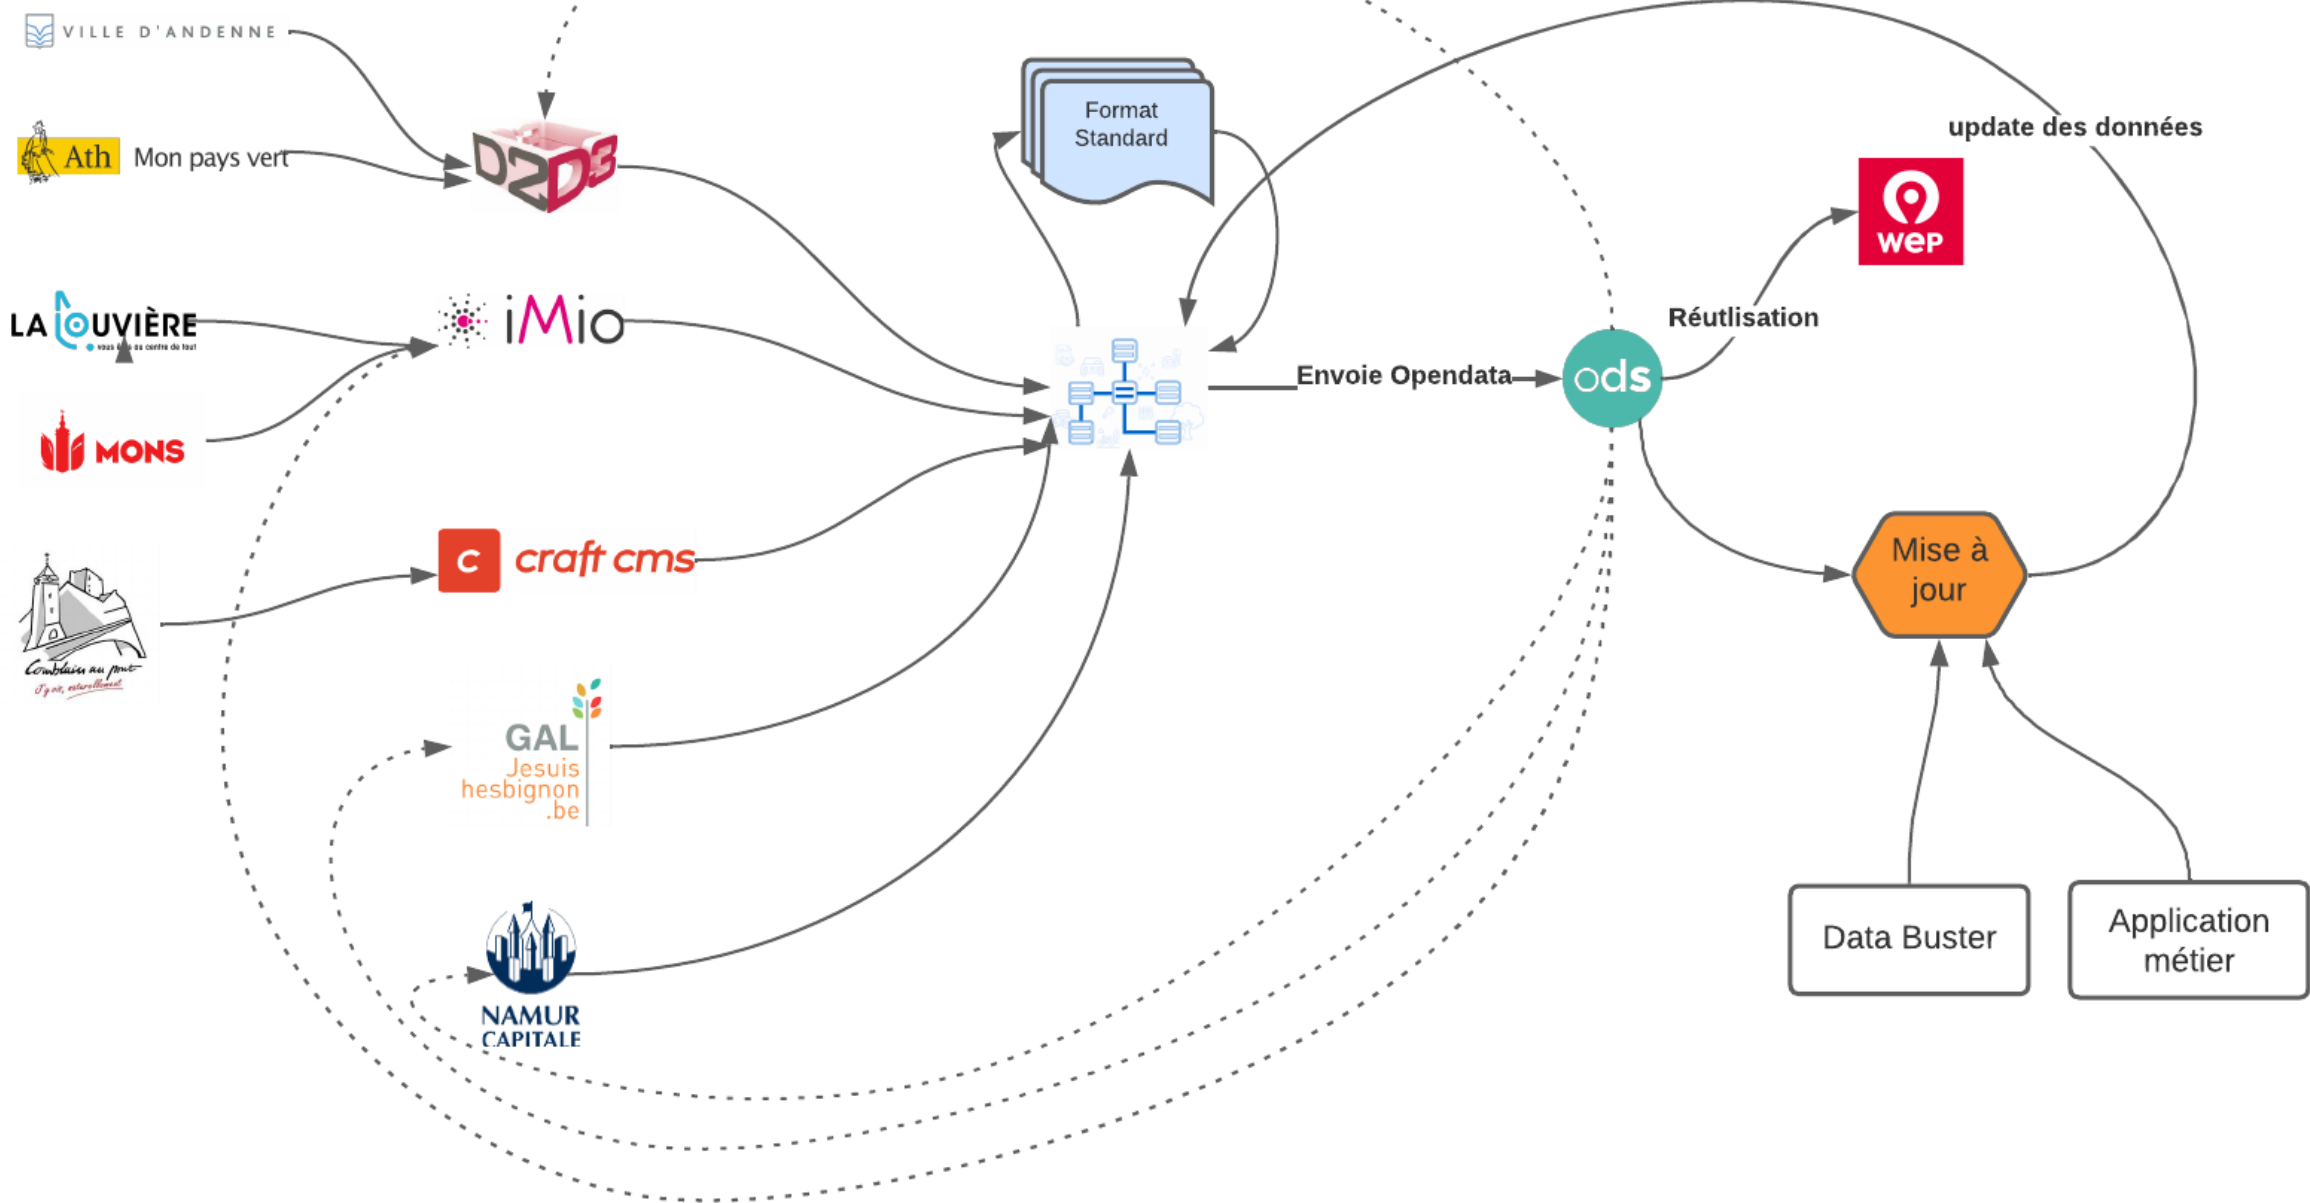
VILLE D'ANDENNE

Ath Mon pays vert

D2D3

Format Standard

update des données

wep

LA LOUVIÈRE

iMio

Réutlisation

Envoie Opendata

ods

MONS

craft cms

Mise à jour

Comblain au pont

GAL Jesuis hesbignon .be

NAMUR CAPITALE

Data Buster

Application métier